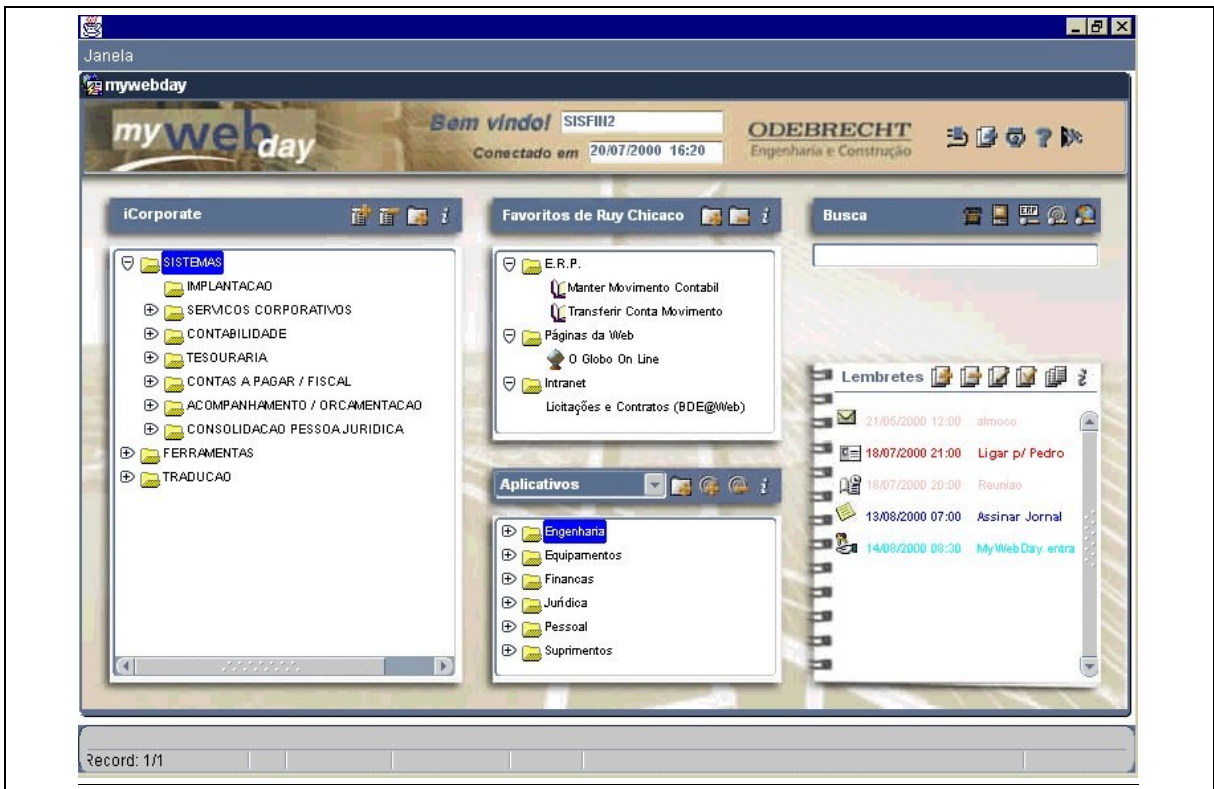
Janela

mywebday

my web day

Bem vindo! SISFIN2

Conectado em 20/07/2000 16:20

ODEBRECHT
Engenharia e Construção

iCorporate

SISTEMAS
IMPLANTACAO
SERVICOS CORPORATIVOS
CONTABILIDADE
TESOURARIA
CONTAS A PAGAR / FISCAL
ACOMPANHAMENTO / ORCAMENTACAO
CONSOLIDACAO PESSOA JURIDICA
FERRAMENTAS
TRADUCAO

Favoritos de Ruy Chicaco

E.R.P.
Manter Movimento Contabil
Transferir Conta Movimento
Páginas da Web
O Globo On Line
Intranet
Licitações e Contratos (BDE@Web)

Aplicativos

Engenharia
Equipamentos
Financas
Jurídica
Pessoal
Suprimentos

Busca

Lembretes

21/05/2000 12:00 almoco
18/07/2000 21:00 Ligar p/ Pedro
18/07/2000 20:00 Reuniao
13/08/2000 07:00 Assinar Jornal
14/08/2000 08:30 MyWebDay entra

Record: 1/1